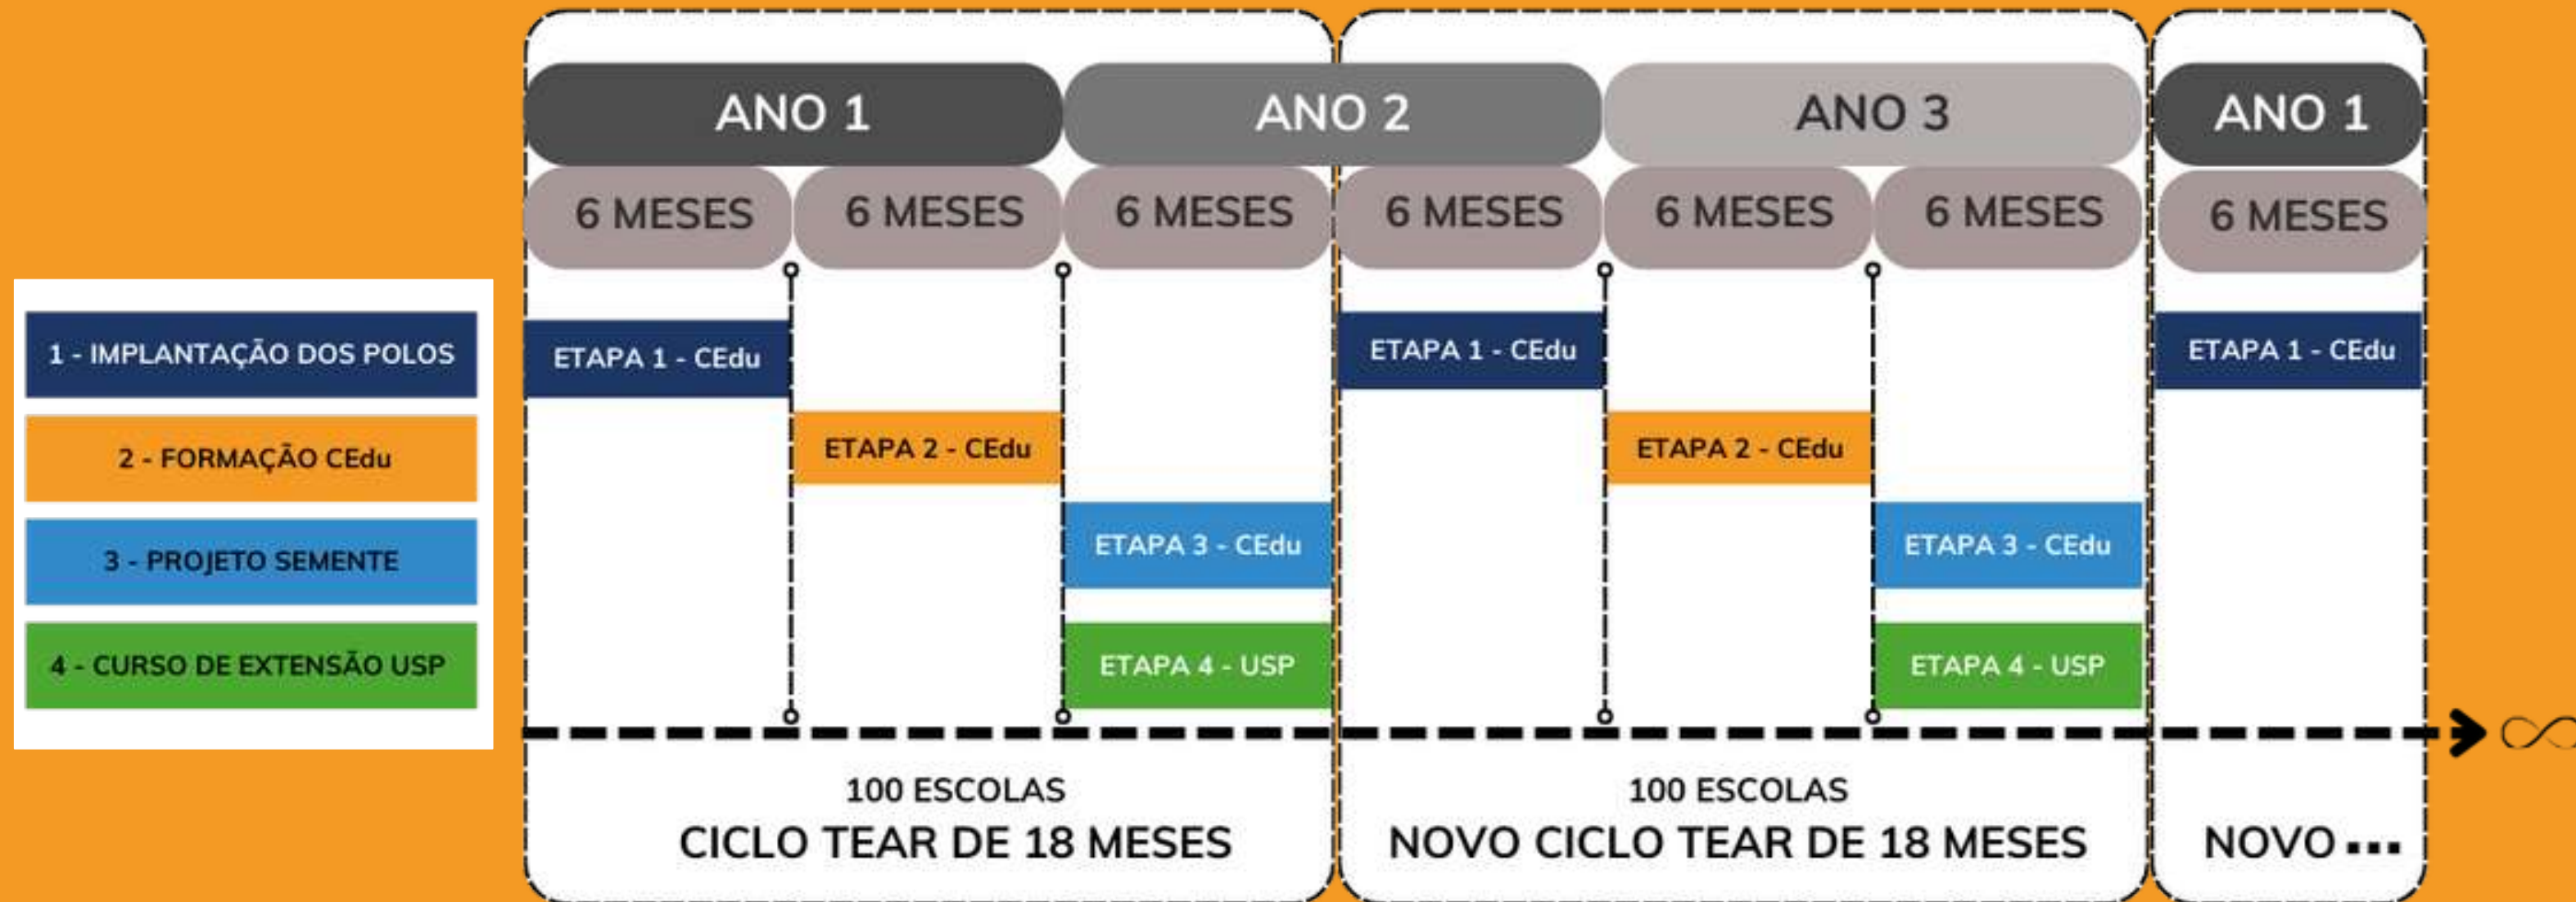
1 - IMPLANTAÇÃO DOS POLOS
2 - FORMAÇÃO CEdu
3 - PROJETO SEMENTE
4 - CURSO DE EXTENSÃO USP

ANO 1
ANO 2
ANO 3
ANO 1

6 MESES
6 MESES
6 MESES
6 MESES
6 MESES
6 MESES
6 MESES

ETAPA 1 - CEdu
ETAPA 2 - CEdu
ETAPA 3 - CEdu
ETAPA 4 - USP
ETAPA 1 - CEdu
ETAPA 2 - CEdu
ETAPA 3 - CEdu
ETAPA 4 - USP
ETAPA 1 - CEdu

100 ESCOLAS
CICLO TEAR DE 18 MESES

100 ESCOLAS
NOVO CICLO TEAR DE 18 MESES

NOVO ...